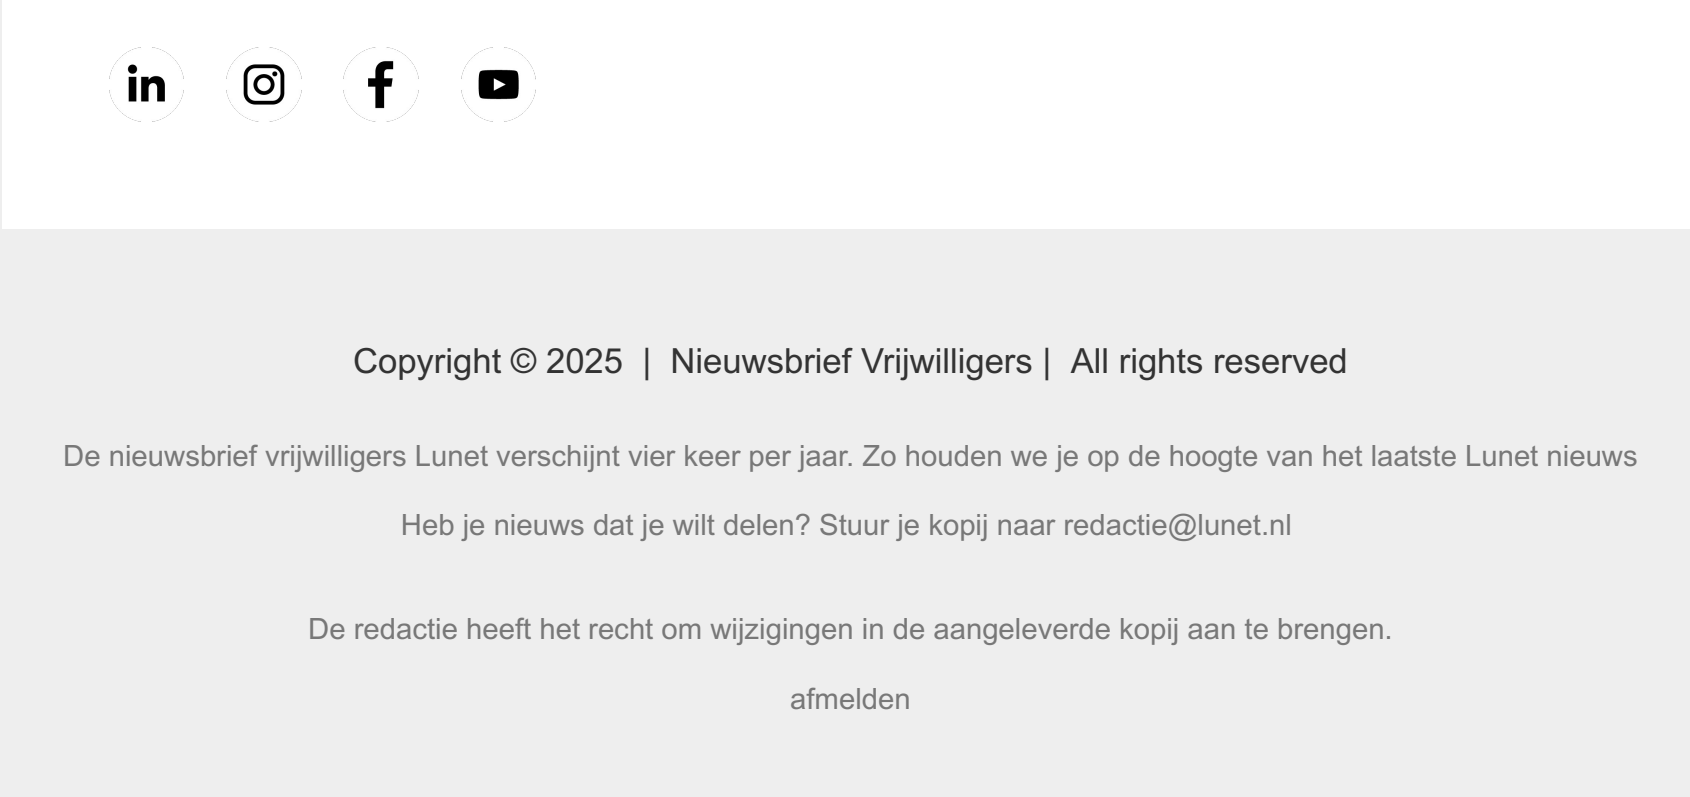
in

Copyright © 2025 | Nieuwsbrief Vrijwilligers | All rights reserved

De nieuwsbrief vrijwilligers Lunet verschijnt vier keer per jaar. Zo houden we je op de hoogte van het laatste Lunet nieuws

Heb je nieuws dat je wilt delen? Stuur je kopij naar redactie@lunet.nl

De redactie heeft het recht om wijzigingen in de aangeleverde kopij aan te brengen.

afmelden